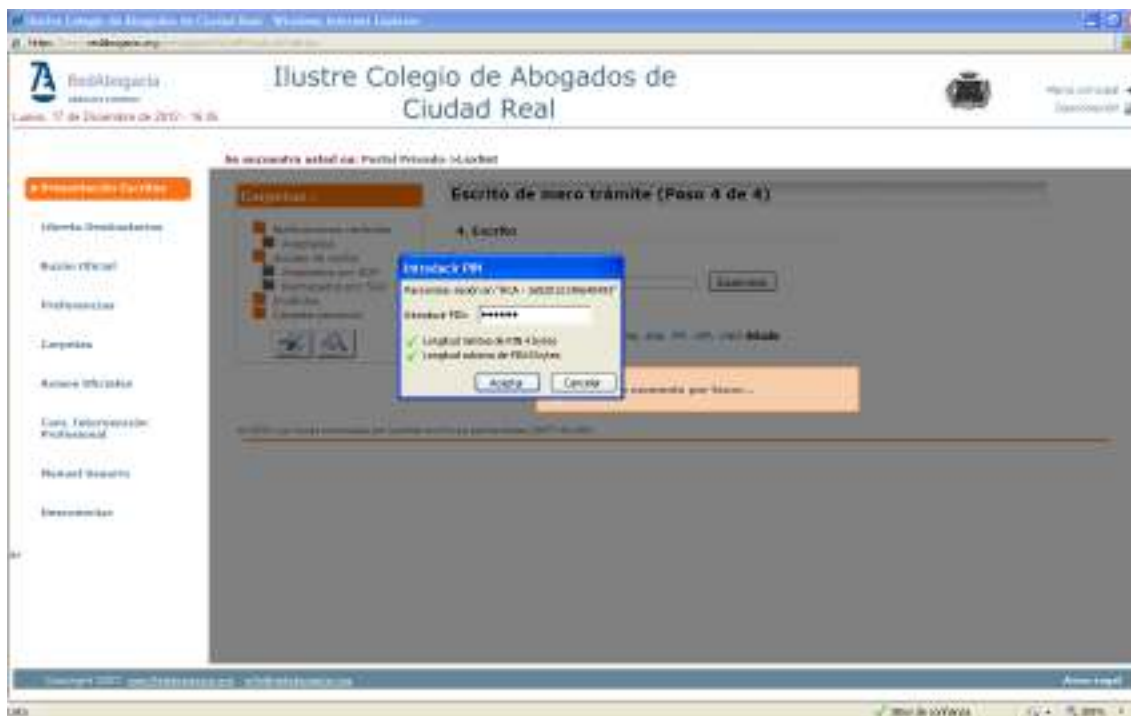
Ilustre Colegio de Abogados de Ciudad Real - Windows Internet Explorer

RedAbogacía

Lunes, 17 de Diciembre de 2007 - 16:35

Ilustre Colegio de Abogados de Ciudad Real

Se encuentra usted en: Portal Privado >LexNet

Presentación Escritos

Libreta Destinatarios

Buzón Oficial

Preferencias

Carpetas

Avisos Oficiales

Cons. Información Profesional

Manual Usuario

Descripción

Carpetas

Escrito de mero trámite (Paso 4 de 4)

4. Escrito

Examinar

Introducir PIN

Introduzca PIN: •••••••

Longitud mínima de PIN 4 bytes

Longitud máxima de PIN 8 bytes

Aceptar

Cancelar

Aviso Legal

Sitios de confianza

100%